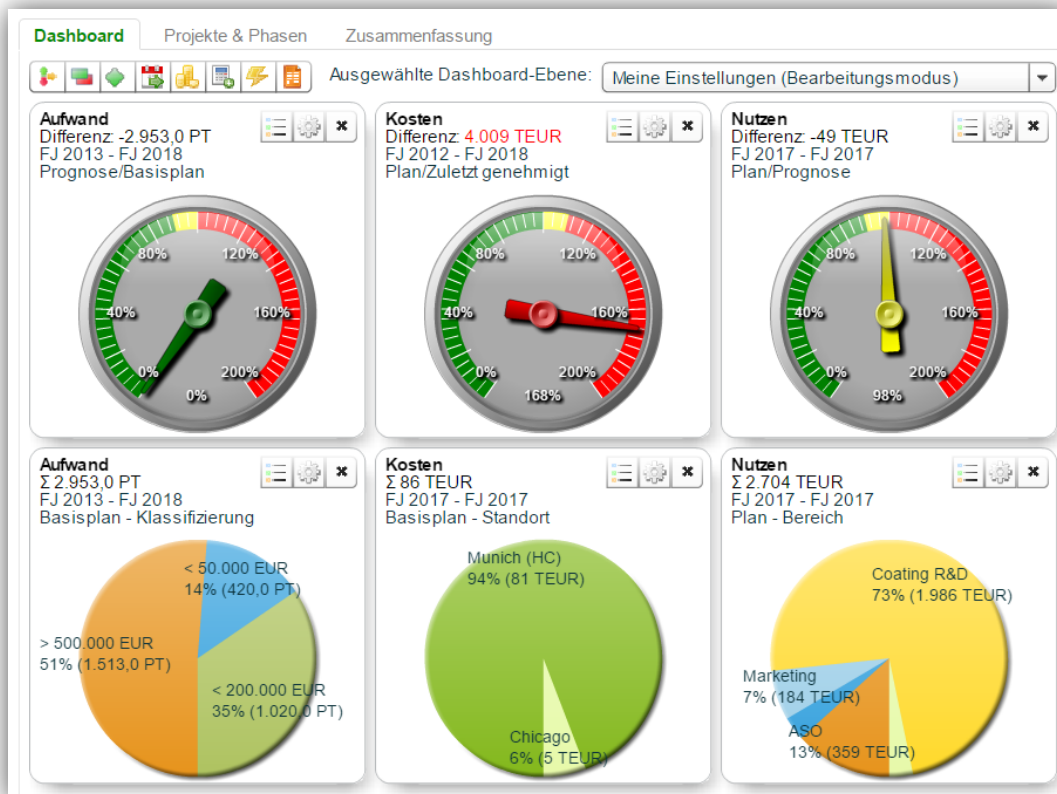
Dashboard Projekte & Phasen Zusammenfassung

Ausgewählte Dashboard-Ebene: Meine Einstellungen (Bearbeitungsmodus)

Aufwand
Differenz: -2.953,0 PT
FJ 2013 - FJ 2018
Prognose/Basisplan

80% 120% 40% 160% 0% 200%
0%

Kosten
Differenz: 4.009 TEUR
FJ 2012 - FJ 2018
Plan/Zuletzt genehmigt

80% 120% 40% 160% 0% 200%
168%

Nutzen
Differenz: -49 TEUR
FJ 2017 - FJ 2017
Plan/Prognose

80% 120% 40% 160% 0% 200%
98%

Aufwand
Σ 2.953,0 PT
FJ 2013 - FJ 2018
Basisplan - Klassifizierung

< 50.000 EUR
14% (420,0 PT)
> 500.000 EUR
51% (1.513,0 PT)
< 200.000 EUR
35% (1.020,0 PT)

Kosten
Σ 86 TEUR
FJ 2017 - FJ 2017
Basisplan - Standort

Munich (HC)
94% (81 TEUR)
Chicago
6% (5 TEUR)

Nutzen
Σ 2.704 TEUR
FJ 2017 - FJ 2017
Plan - Bereich

Coating R&D
73% (1.986 TEUR)
Marketing
7% (184 TEUR)
ASO
13% (359 TEUR)